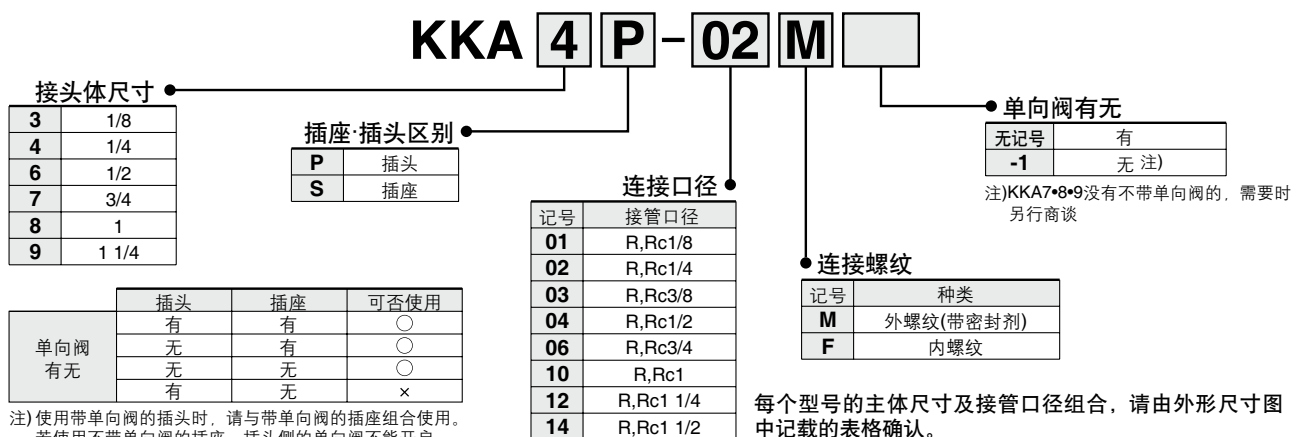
KKA 4 P - 02 M

接头体尺寸

| 3 | 1/8 |
|---|---|
| 4 | 1/4 |
| 6 | 1/2 |
| 7 | 3/4 |
| 8 | 1 |
| 9 | 1 1/4 |

插座·插头区别

| P | 插头 |
|---|---|
| S | 插座 |

连接口径

| 记号 | 接管口径 |
|---|---|
| 01 | R,Rc1/8 |
| 02 | R,Rc1/4 |
| 03 | R,Rc3/8 |
| 04 | R,Rc1/2 |
| 06 | R,Rc3/4 |
| 10 | R,Rc1 |
| 12 | R,Rc1 1/4 |
| 14 | R,Rc1 1/2 |

连接螺纹

| 记号 | 种类 |
|---|---|
| M | 外螺纹(带密封剂) |
| F | 内螺纹 |

单向阀有无

| 无记号 | 有 |
|---|---|
| -1 | 无 注) |

注)KKA7•8•9没有不带单向阀的，需要时另行商谈

| | 插头 | 插座 | 可否使用 |
|---|---|---|---|
| 单向阀有无 | 有 | 有 | ○ |
| | 无 | 有 | ○ |
| | 无 | 无 | ○ |
| | 有 | 无 | × |

注) 使用带单向阀的插头时，请与带单向阀的插座组合使用。
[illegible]

每个型号的主体尺寸及接管口径组合，请由外形尺寸图中记载的表格确认。